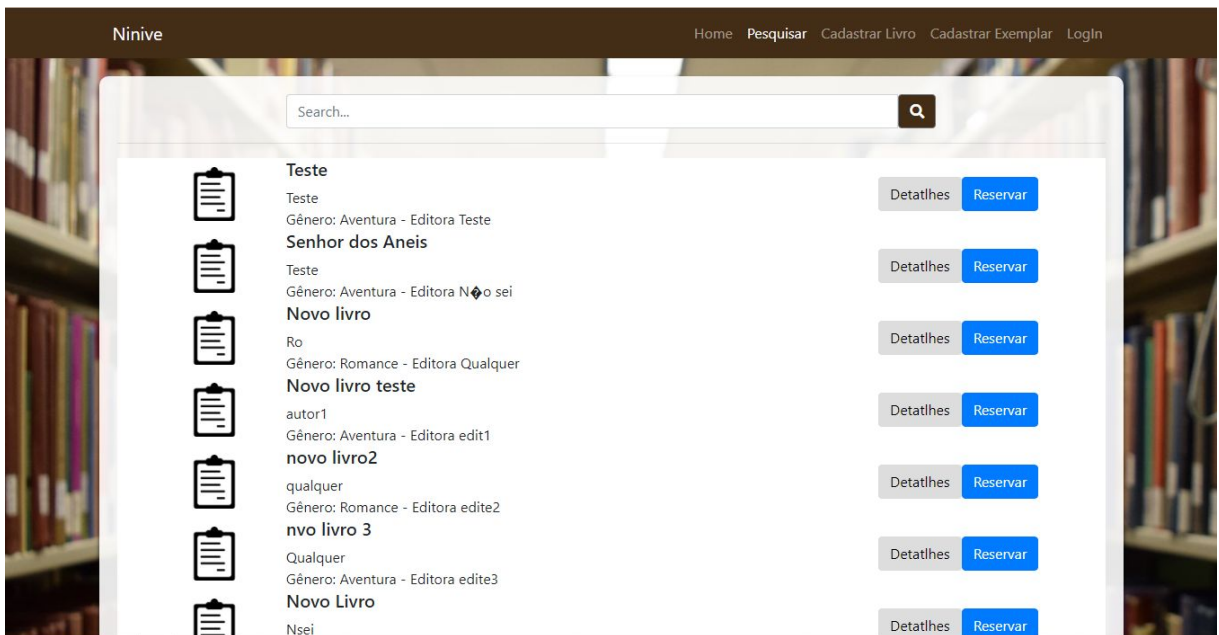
Ninive

Home Pesquisar Cadastrar Livro Cadastrar Exemplar LogIn

Search...

Teste
Teste
Gênero: Aventura - Editora Teste
Detatlhes Reservar

Senhor dos Aneis
Teste
Gênero: Aventura - Editora N�o sei
Detatlhes Reservar

Novo livro
Ro
Gênero: Romance - Editora Qualquer
Detatlhes Reservar

Novo livro teste
autor1
Gênero: Aventura - Editora edit1
Detatlhes Reservar

novo livro2
qualquer
Gênero: Romance - Editora edite2
Detatlhes Reservar

nvo livro 3
Qualquer
Gênero: Aventura - Editora edite3
Detatlhes Reservar

Novo Livro
Nsei
Detatlhes Reservar